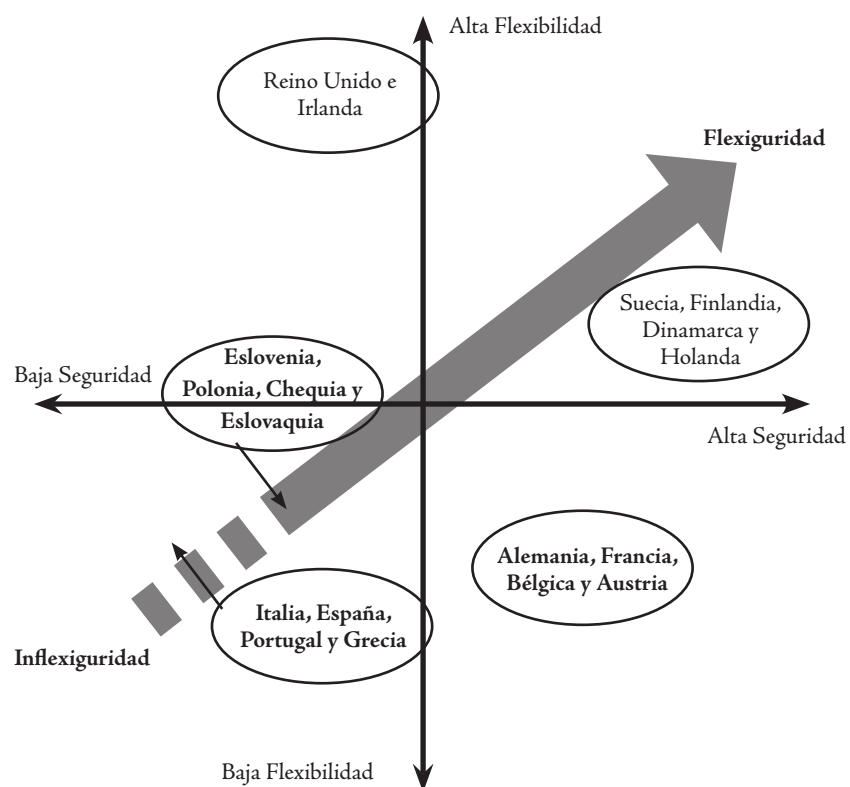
Alta Flexibilidad

Reino Unido e Irlanda

Flexiguridad

Suecia, Finlandia, Dinamarca y Holanda

Baja Seguridad

Eslovenia, Polonia, Chequia y Eslovaquia

Alta Seguridad

Alemania, Francia, Bélgica y Austria

Italia, España, Portugal y Grecia

Inflexiguridad

Baja Flexibilidad